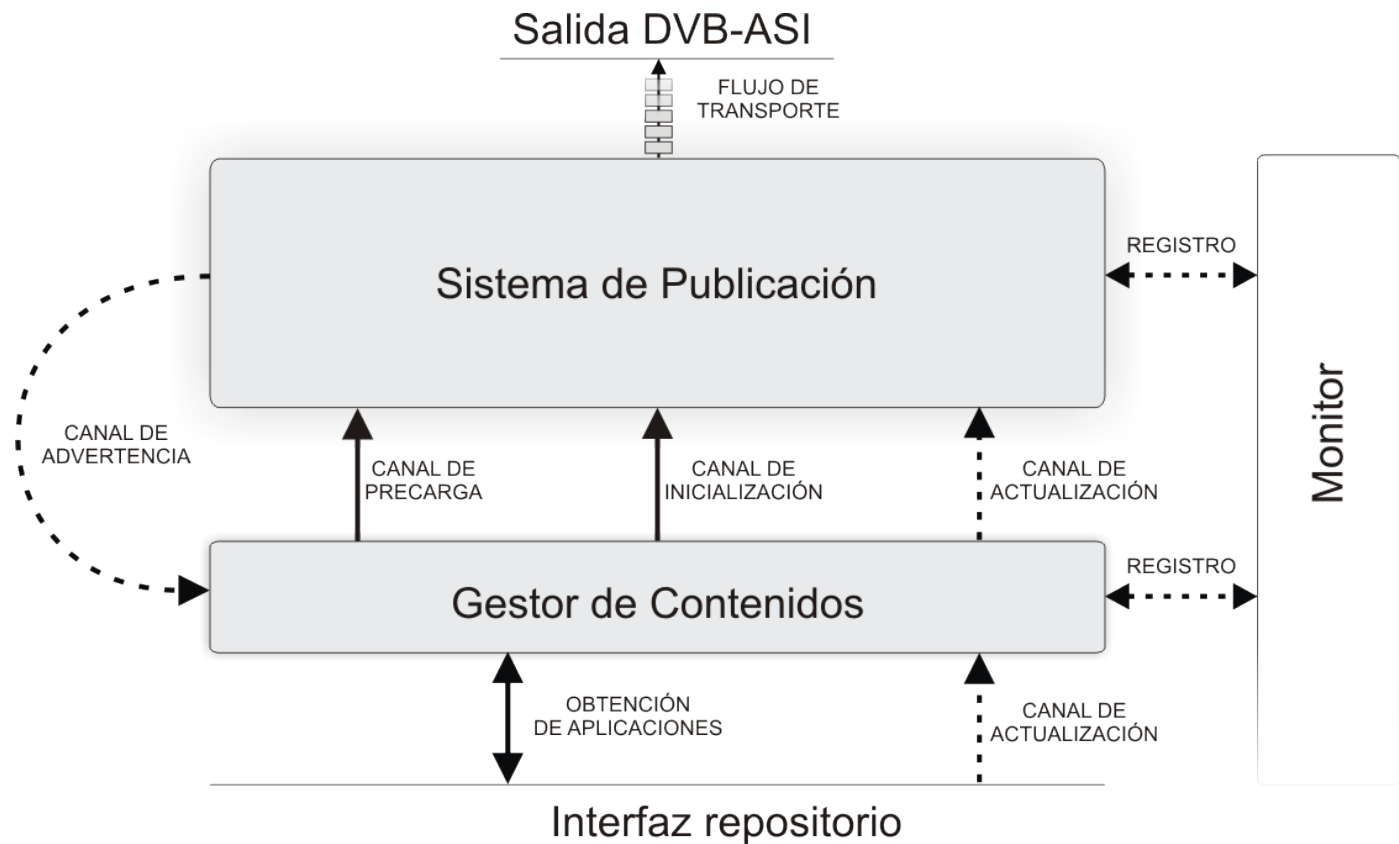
Salida DVB-ASI

FLUJO DE TRANSPORTE

Sistema de Publicación

REGISTRO

Monitor

CANAL DE ADVERTENCIA

CANAL DE PRECARGA

CANAL DE INICIALIZACIÓN

CANAL DE ACTUALIZACIÓN

REGISTRO

Gestor de Contenidos

OBTENCIÓN DE APLICACIONES

CANAL DE ACTUALIZACIÓN

Interfaz repositorio